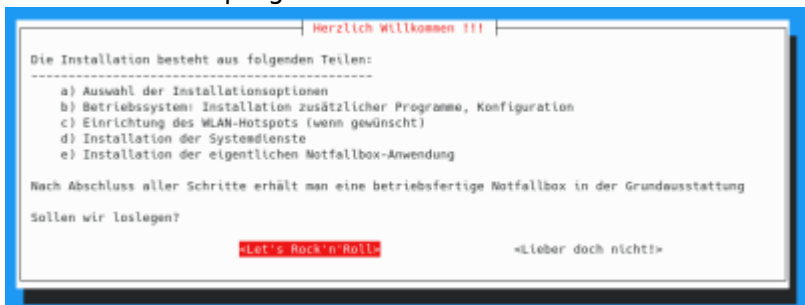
Herzlich Willkommen !!!

Die Installation besteht aus folgenden Teilen:
----------------------------------------------

a) Auswahl der Installationsoptionen
b) Betriebssystem: Installation zusätzlicher Programme, Konfiguration
c) Einrichtung des WLAN-Hotspots (wenn gewünscht)
d) Installation der Systemdienste
e) Installation der eigentlichen Notfallbox-Anwendung

Nach Abschluss aller Schritte erhält man eine betriebsfertige Notfallbox in der Grundausstattung

Sollen wir loslegen?

<Let's Rock'n'Roll> <Lieber doch nicht!>